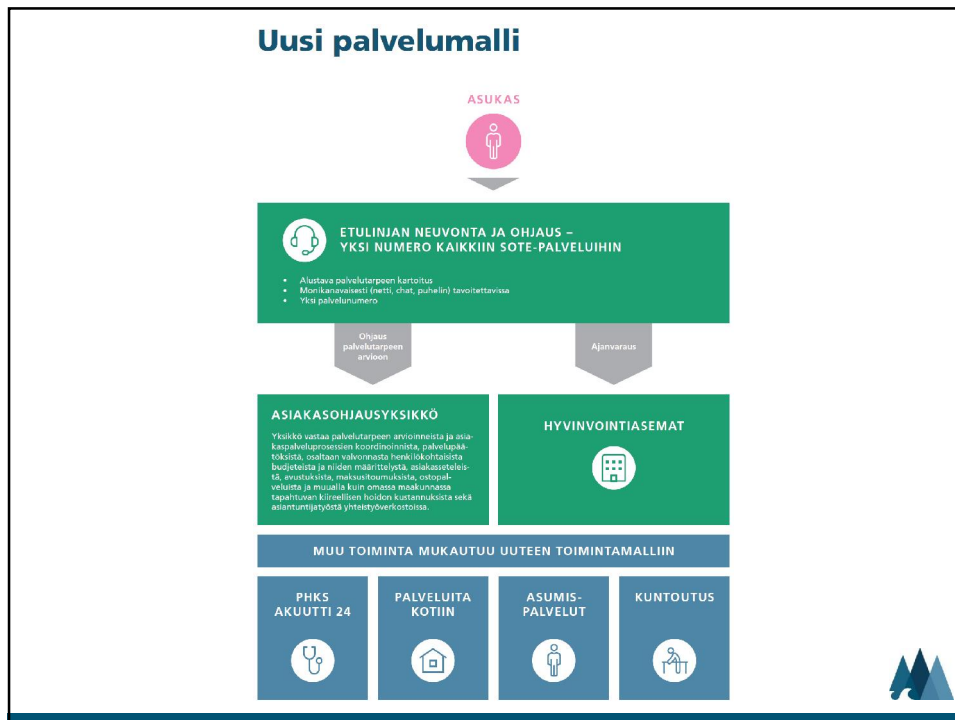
Uusi palvelumalli

ASUKAS

ETULINJAN NEUVONTA JA OHJAUS – YKSI NUMERO KAIKKIIN SOTE-PALVELUIHIN

- Alustava palvelutarpeen kartoitus
- Monikanavaisesti (netti, chat, puhelin) tavoitettavissa
- Yksi palvelunumero

Ohjaus palvelutarpeen arvioon

Ajanvaraus

ASIAKASOHJAUSYKSIKKÖ

Yksikkö vastaa palvelutarpeen arvioinneista ja asiakaspalveluprosessien koordinoinnista, palvelupäätöksistä, osaltaan valvonnasta henkilökohtaisista budjeteista ja niiden määrittelystä, asiakasseteleistä, avustuksista, maksusitoumuksista, ostopalveluista ja muualla kuin omassa maakunnassa tapahtuvan kiireellisen hoidon kustannuksista sekä asiantuntijatyöstä yhteistyöverkostoissa.

HYVINVOINTIASEMAT

MUU TOIMINTA MUKAUTUU UUTEEN TOIMINTAMALLIIN

PHKS AKUUTTI 24

PALVELUITA KOTIIN

ASUMISPALVELUT

KUNTOUTUS